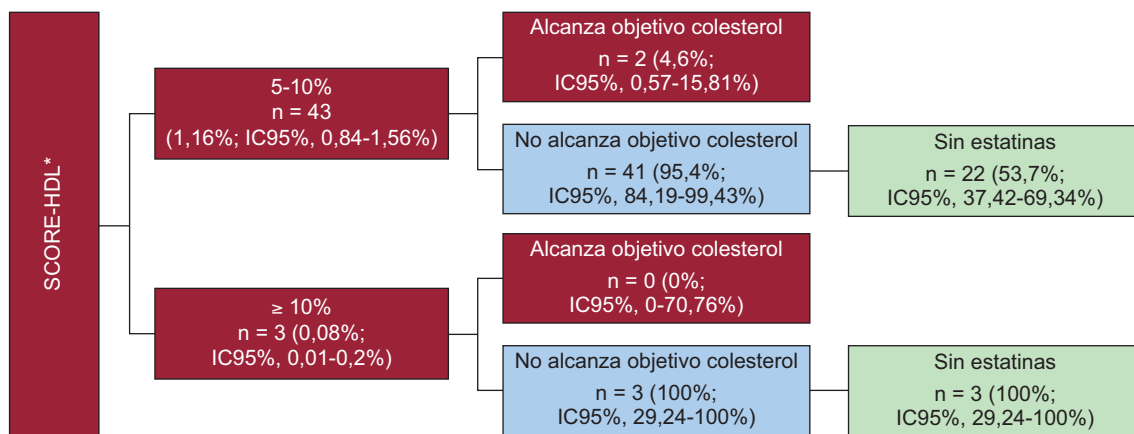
SCORE-HDL*

5-10%
n = 43
(1,16%; IC95%, 0,84-1,56%)

Alcanza objetivo colesterol
n = 2 (4,6%;
IC95%, 0,57-15,81%)

No alcanza objetivo colesterol
n = 41 (95,4%;
IC95%, 84,19-99,43%)

Sin estatinas
n = 22 (53,7%;
IC95%, 37,42-69,34%)

≥ 10%
n = 3 (0,08%;
IC95%, 0,01-0,2%)

Alcanza objetivo colesterol
n = 0 (0%;
IC95%, 0-70,76%)

No alcanza objetivo colesterol
n = 3 (100%;
IC95%, 29,24-100%)

Sin estatinas
n = 3 (100%;
IC95%, 29,24-100%)